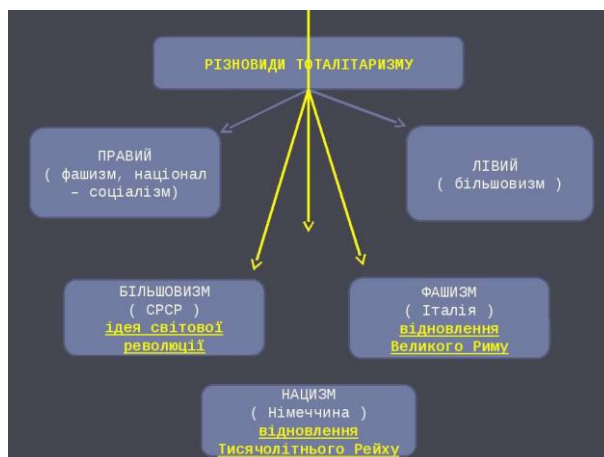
РІЗНОВИДИ ТОТАЛІТАРИЗМУ

ПРАВИЙ
( фашизм, націонал – соціалізм)

ЛІВИЙ
( більшовизм )

БІЛЬШОВИЗМ
( СРСР )
ідея світової революції

ФАШИЗМ
( Італія )
відновлення Великого Риму

НАЦИЗМ
( Німеччина )
відновлення Тисячолітнього Рейху